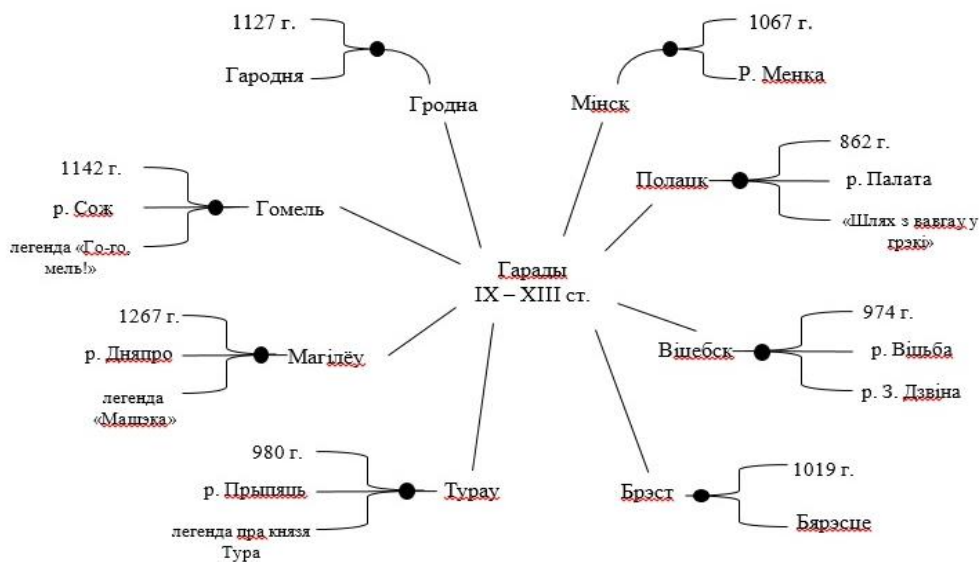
Гарады
IX – XIII ст.

Гродна
1127 г.
Гароднія

Мінск
1067 г.
Р. Менка

Полацк
862 г.
р. Палата
«Шлях з вавгаў у грэкі»

Гомель
1142 г.
р. Сож
легенда «Го-го, мель!»

Віцебск
974 г.
р. Віцьба
р. З. Дзвіна

Магілёў
1267 г.
р. Дняпро
легенда «Машэка»

Брэст
1019 г.
Бярэсце

Тураў
980 г.
р. Прыпяць
легенда пра князя Тура